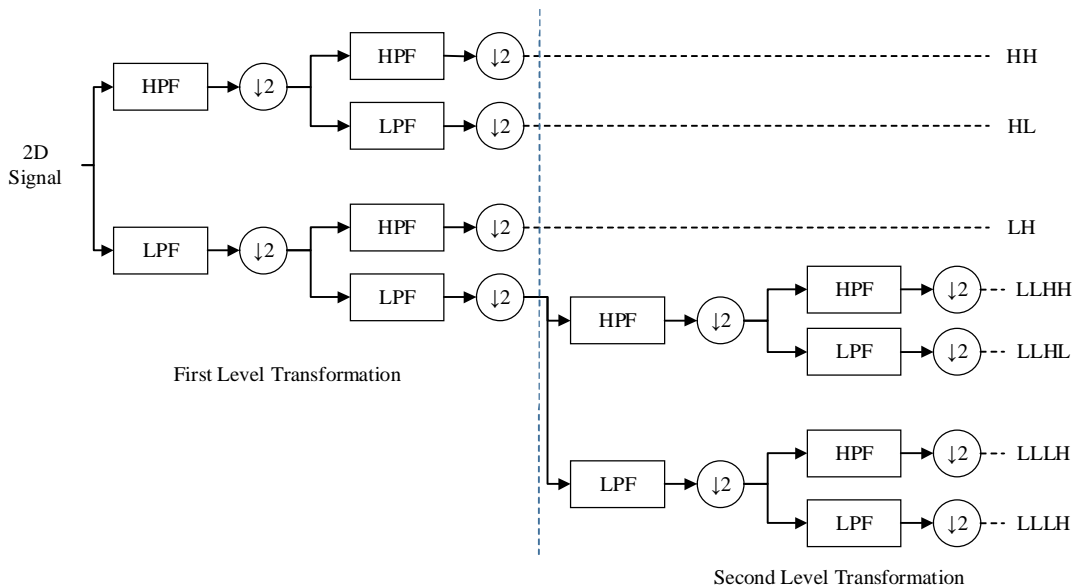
2D Signal

HPF

$\downarrow 2$

HPF

$\downarrow 2$

HH

LPF

$\downarrow 2$

HL

LPF

$\downarrow 2$

HPF

$\downarrow 2$

LH

LPF

$\downarrow 2$

HPF

$\downarrow 2$

HPF

$\downarrow 2$

LLHH

LPF

$\downarrow 2$

LLHL

First Level Transformation

LPF

$\downarrow 2$

HPF

$\downarrow 2$

LLLH

LPF

$\downarrow 2$

LLLH

Second Level Transformation